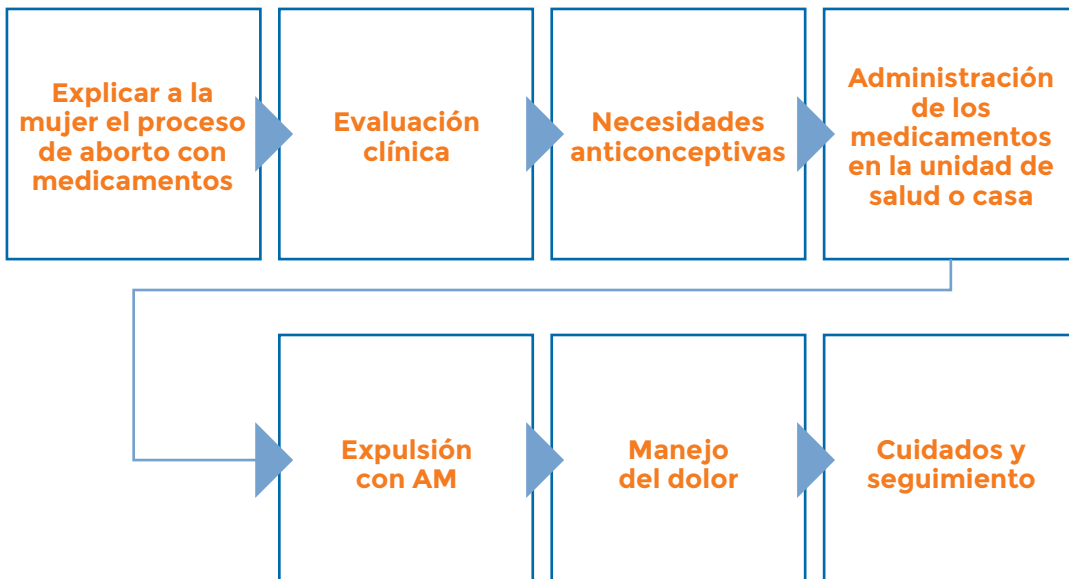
Explicar a la mujer el proceso de aborto con medicamentos

Evaluación clínica

Necesidades anticonceptivas

Administración de los medicamentos en la unidad de salud o casa

Expulsión con AM

Manejo del dolor

Cuidados y seguimiento